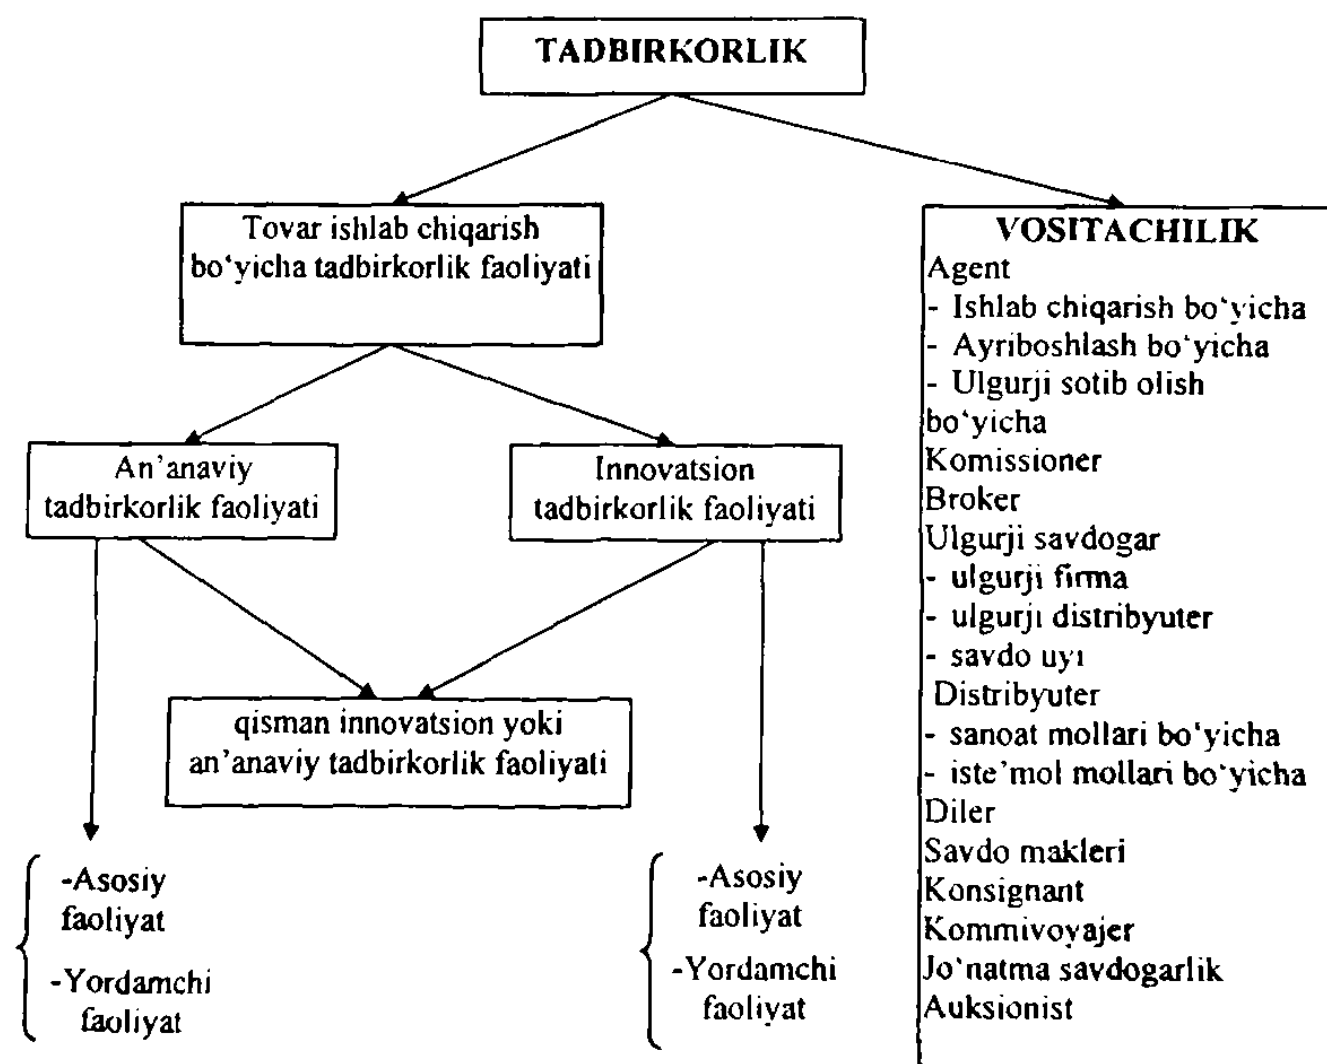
TADBIRKORLIK

Tovar ishlab chiqarish bo'yicha tadbirkorlik faoliyati

VOSITACHILIK
Agent
- Ishlab chiqarish bo'yicha
- Ayriboshlash bo'yicha
- Ulgurji sotib olish bo'yicha
Komissioner
Broker
Ulgurji savdogar
- ulgurji firma
- ulgurji distribyuter
- savdo uyi
Distribyuter
- sanoat mollari bo'yicha
- iste'mol mollari bo'yicha
Diler
Savdo makleri
Konsignant
Kommivoyajer
Jo'natma savdogarlik
Auksionist

An'anaviy tadbirkorlik faoliyati

Innovatsion tadbirkorlik faoliyati

qisman innovatsion yoki an'anaviy tadbirkorlik faoliyati

-Asosiy faoliyat
-Yordamchi faoliyat

-Asosiy faoliyat
-Yordamchi faoliyat